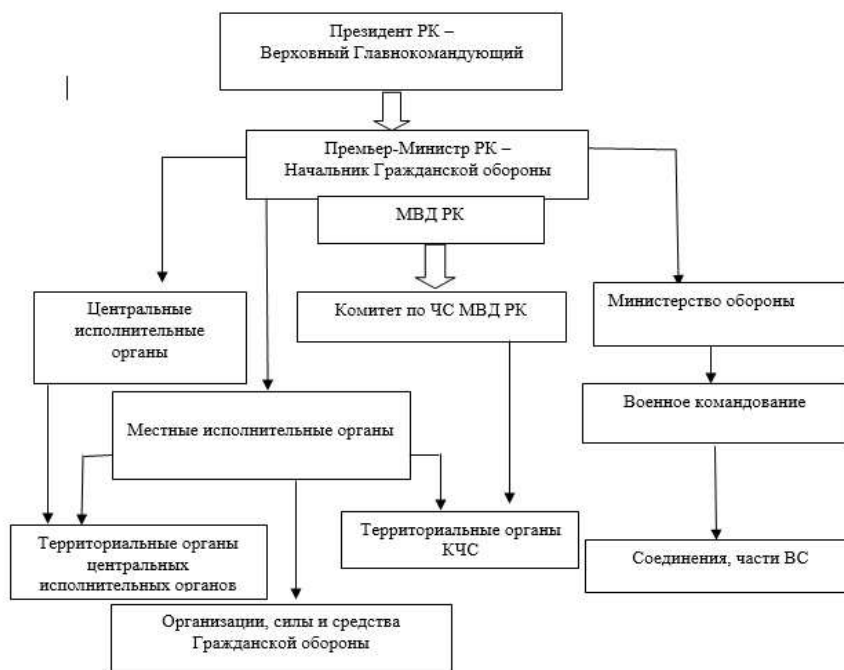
Президент РК – Верховный Главнокомандующий

Премьер-Министр РК – Начальник Гражданской обороны

МВД РК

Центральные исполнительные органы

Комитет по ЧС МВД РК

Министерство обороны

Местные исполнительные органы

Военное командование

Территориальные органы центральных исполнительных органов

Территориальные органы КЧС

Соединения, части ВС

Организации, силы и средства Гражданской обороны